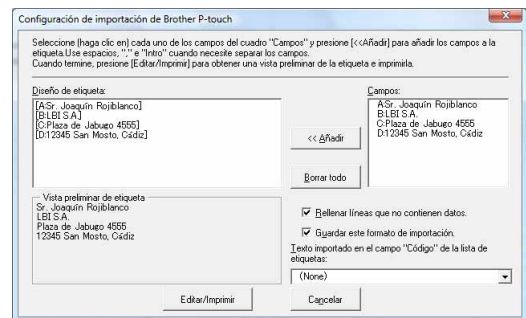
Configuración de importación de Brother P-touch

Seleccione (haga clic en) cada uno de los campos del cuadro "Campos" y presione [<<Añadir] para añadir los campos a la etiqueta.Use espacios, "," e "Intro" cuando necesite separar los campos.
Cuando termine, presione [Editar/Imprimir] para obtener una vista preliminar de la etiqueta e imprimirla.

Diseño de etiqueta:

[A:Sr. Joaquín Rojiblanco]
[B:LBI S.A.]
[C:Plaza de Jabugo 4555]
[D:12345 San Mosto, Cádiz]

<< Añadir

Borrar todo

Campos:

A:Sr. Joaquín Rojiblanco
B:LBI S.A.
C:Plaza de Jabugo 4555
D:12345 San Mosto, Cádiz

Vista preliminar de etiqueta
Sr. Joaquín Rojiblanco
LBI S.A.
Plaza de Jabugo 4555
12345 San Mosto, Cádiz

Rellenar líneas que no contienen datos.

Guardar este formato de importación.

Texto importado en el campo "Código" de la lista de etiquetas:

(None)

Editar/Imprimir

Cancelar